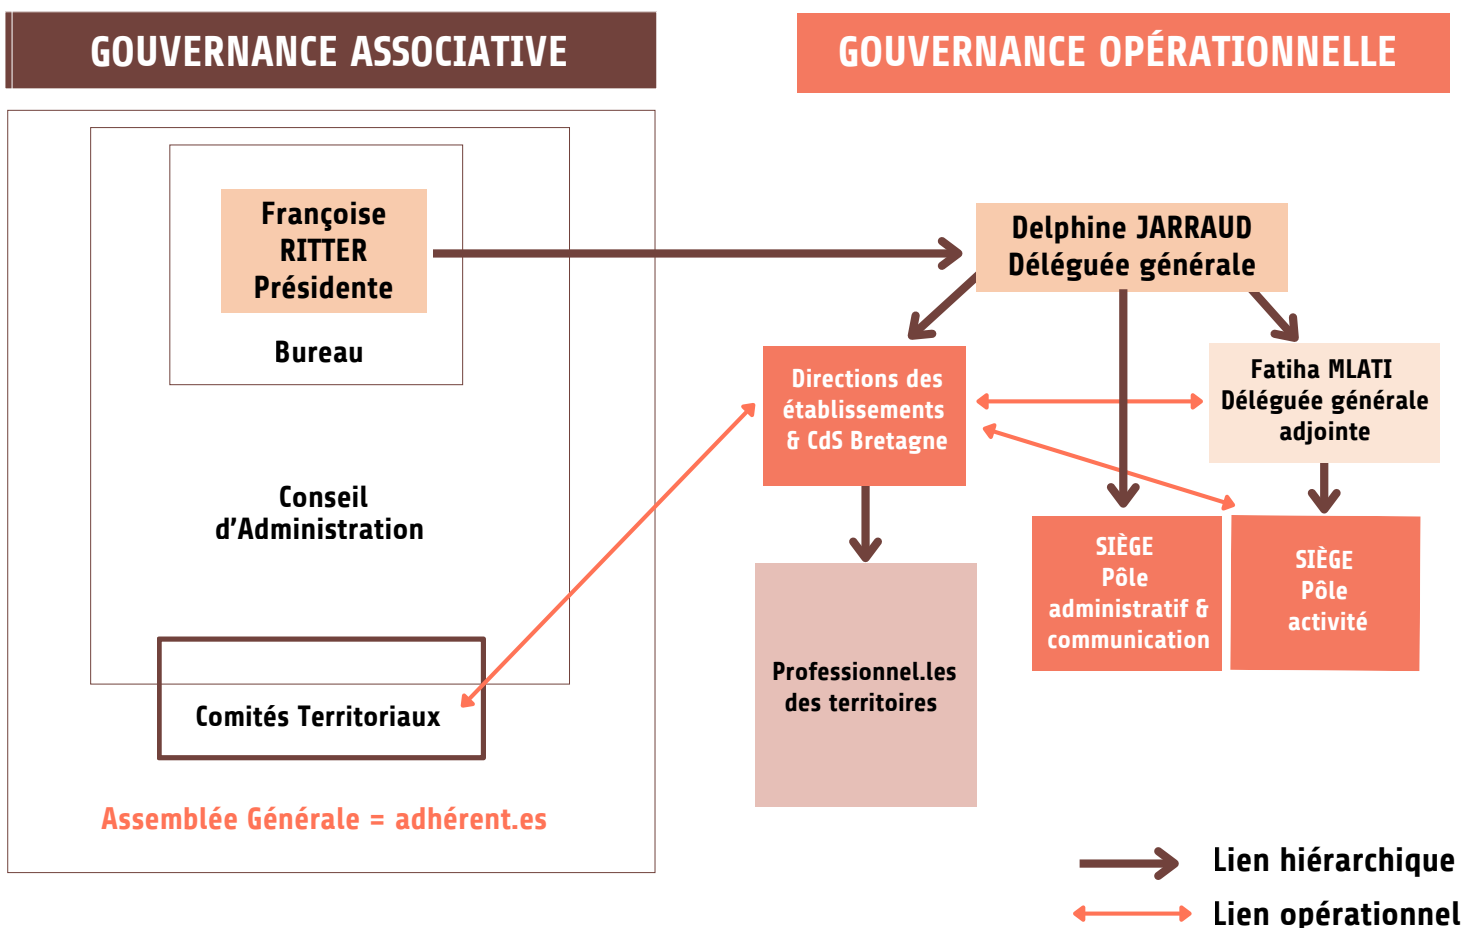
GOUVERNANCE ASSOCIATIVE

GOUVERNANCE OPÉRATIONNELLE

Françoise RITTER Présidente

Bureau

Conseil d'Administration

Comités Territoriaux

Assemblée Générale = adhérent.es

Delphine JARRAUD Déléguée générale

Directions des établissements & CdS Bretagne

Fatiha MLATI Déléguée générale adjointe

Professionnel.les des territoires

SIÈGE Pôle administratif & communication

SIÈGE Pôle activité

Lien hiérarchique

Lien opérationnel